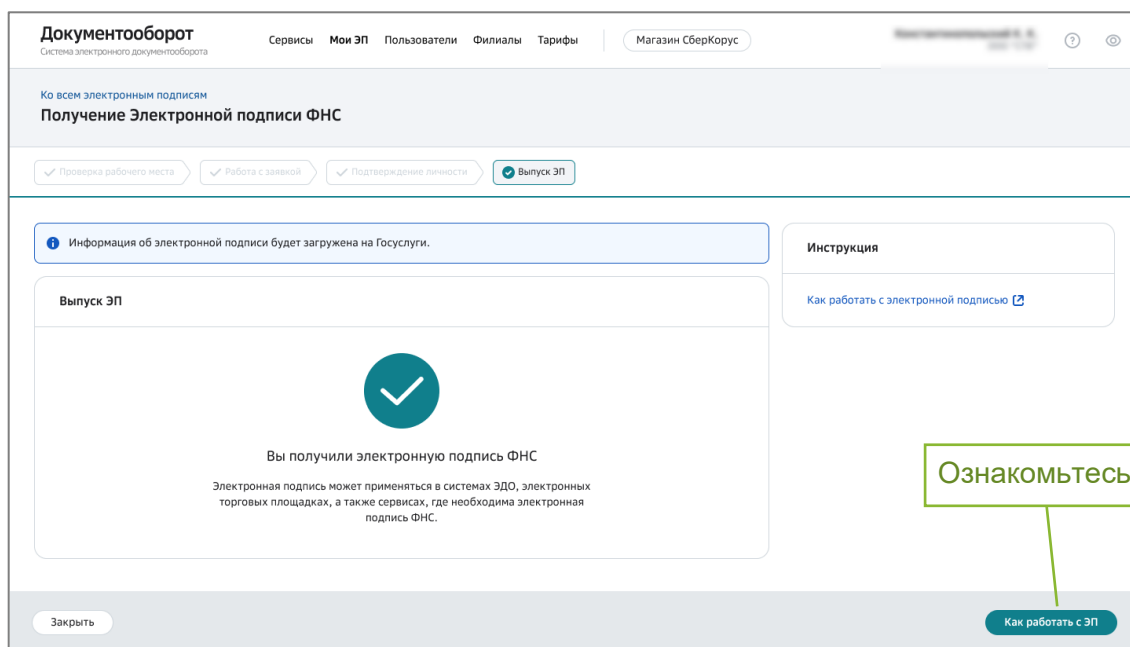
Документооборот
Система электронного документооборота

Сервисы Мои ЭП Пользователи Филиалы Тарифы Магазин СберКорус

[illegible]

Ко всем электронным подписям
Получение Электронной подписи ФНС

Проверка рабочего места Работа с заявкой Подтверждение личности Выпуск ЭП

Информация об электронной подписи будет загружена на Госуслуги.

Выпуск ЭП

Вы получили электронную подпись ФНС

Электронная подпись может применяться в системах ЭДО, электронных торговых площадках, а также сервисах, где необходима электронная подпись ФНС.

Инструкция

Как работать с электронной подписью

Ознакомьтесь

Закрыть

Как работать с ЭП